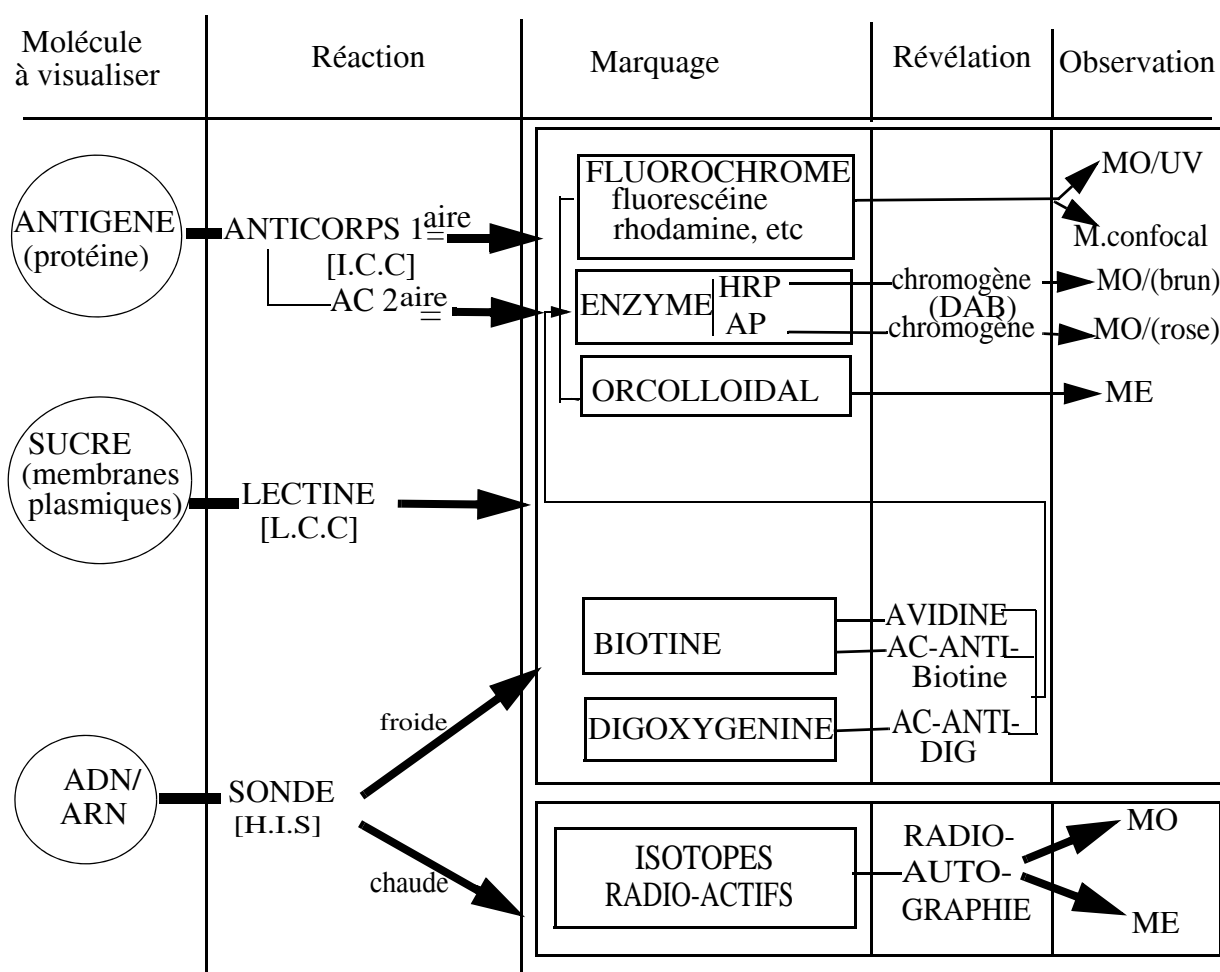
Molécule à visualiser

Réaction

Marquage

Révélation

Observation

ANTIGENE (protéine)

ANTICORPS $1^{\underline{aire}}$
[I.C.C]
AC $2^{\underline{aire}}$

FLUOROCHROME
fluorescéine
rhodamine, etc

MO/UV
M.confocal

ENZYME HRP
AP

chromogène (DAB)
chromogène

MO/(brun)
MO/(rose)

ORCOLLOIDAL

ME

SUCRE (membranes plasmiques)

LECTINE
[L.C.C]

BIOTINE

AVIDINE
AC-ANTI-Biotine

DIGOXYGENINE

AC-ANTI-DIG

froide

ADN/ARN

SONDE
[H.I.S]

chaude

ISOTOPES RADIO-ACTIFS

RADIO-AUTO-GRAPHIE

MO
ME